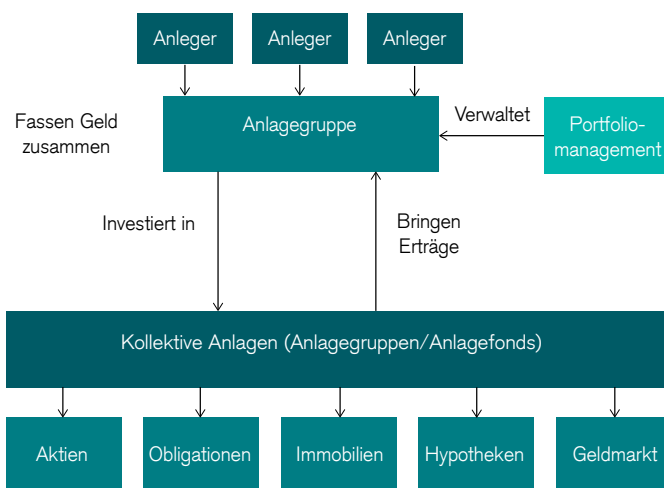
Anleger

Anleger

Anleger

Fassen Geld zusammen

Anlagegruppe

Verwaltet

Portfolio-management

Investiert in

Bringen Erträge

Kollektive Anlagen (Anlagegruppen/Anlagefonds)

Aktien

Obligationen

Immobilien

Hypotheken

Geldmarkt